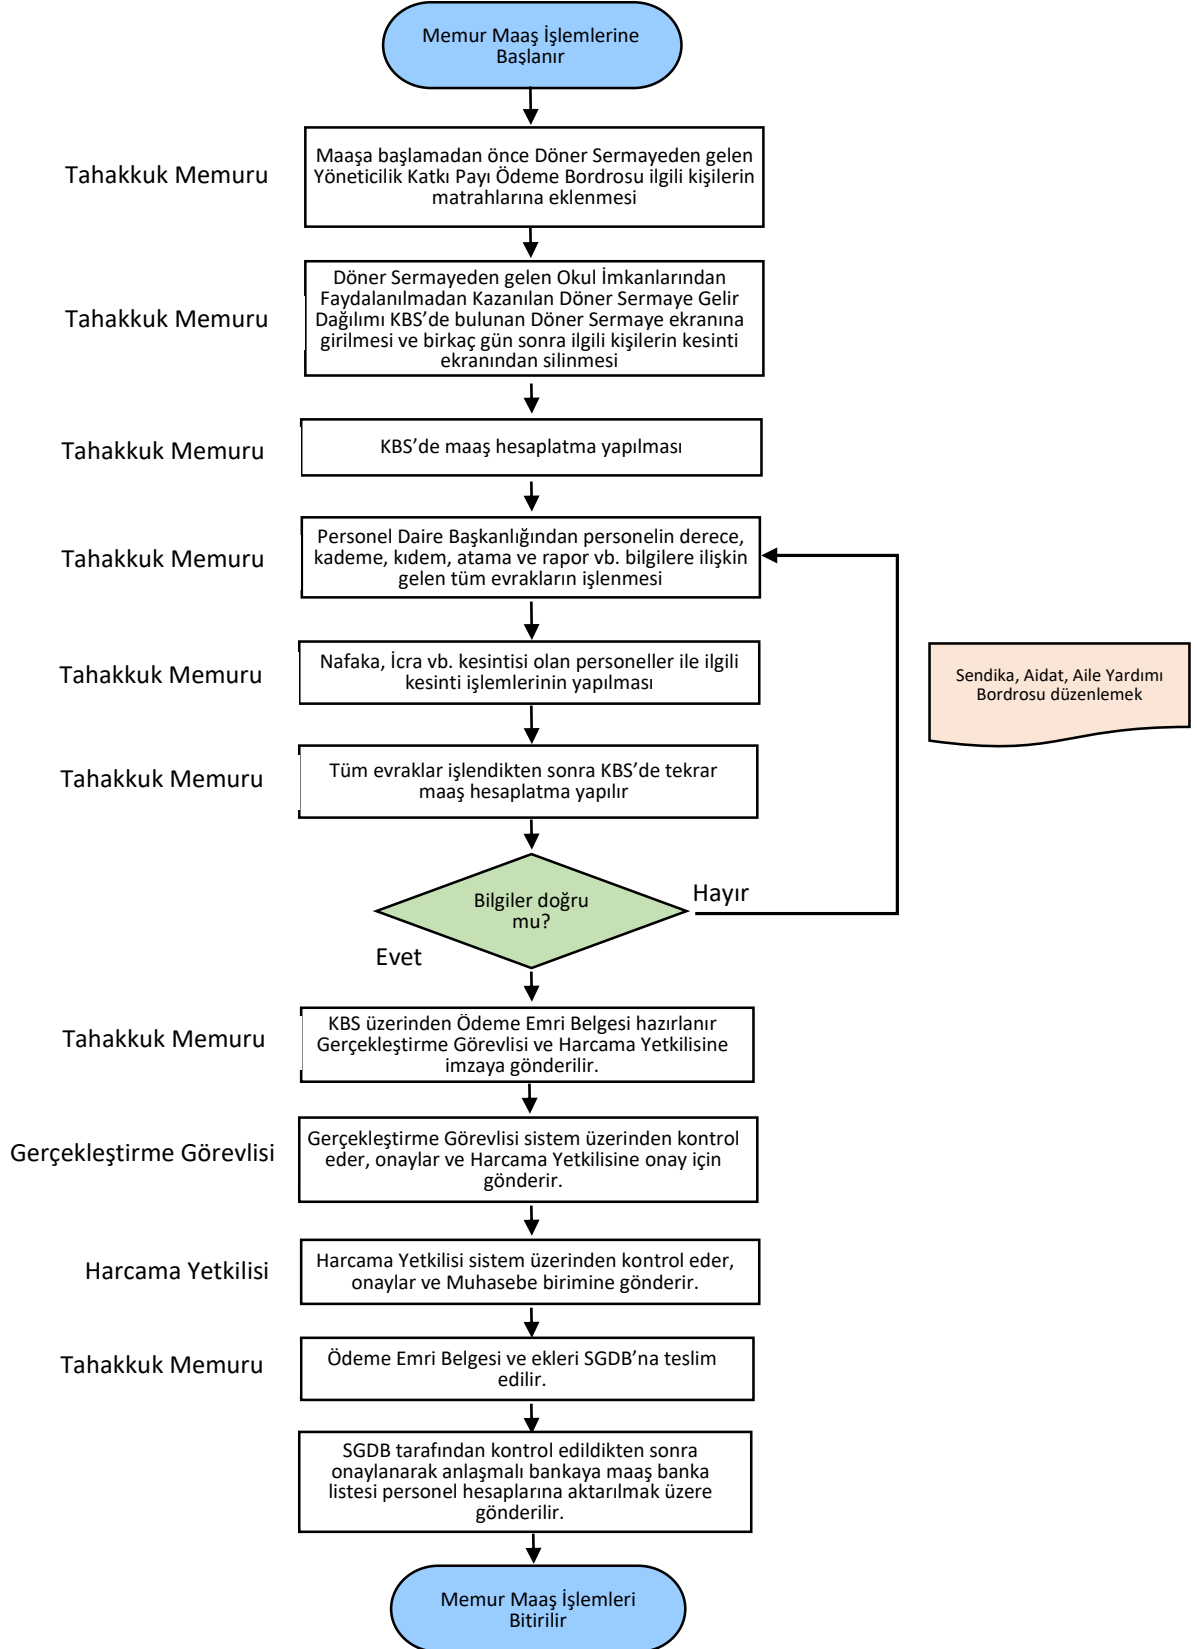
Memur Maaş İşlemlerine Başlanır

Tahakkuk Memuru

Maaşa başlamadan önce Döner Sermayeden gelen Yöneticilik Katkı Payı Ödeme Bordrosu ilgili kişilerin matrahlarına eklenmesi

Tahakkuk Memuru

Döner Sermayeden gelen Okul İmkanlarından Faydalanılmadan Kazanılan Döner Sermaye Gelir Dağılımı KBS'de bulunan Döner Sermaye ekranına girilmesi ve birkaç gün sonra ilgili kişilerin kesinti ekranından silinmesi

Tahakkuk Memuru

KBS'de maaş hesaplatma yapılması

Tahakkuk Memuru

Personel Daire Başkanlığından personelin derece, kademe, kıdem, atama ve rapor vb. bilgilere ilişkin gelen tüm evrakların işlenmesi

Tahakkuk Memuru

Nafaka, İcra vb. kesintisi olan personeller ile ilgili kesinti işlemlerinin yapılması

Sendika, Aidat, Aile Yardımı Bordrosu düzenlemek

Tahakkuk Memuru

Tüm evraklar işlendikten sonra KBS'de tekrar maaş hesaplatma yapılır

Bilgiler doğru mu?

Hayır

Evet

Tahakkuk Memuru

KBS üzerinden Ödeme Emri Belgesi hazırlanır Gerçekleştirme Görevlisi ve Harcama Yetkilisine imzaya gönderilir.

Gerçekleştirme Görevlisi

Gerçekleştirme Görevlisi sistem üzerinden kontrol eder, onaylar ve Harcama Yetkilisine onay için gönderir.

Harcama Yetkilisi

Harcama Yetkilisi sistem üzerinden kontrol eder, onaylar ve Muhasebe birimine gönderir.

Tahakkuk Memuru

Ödeme Emri Belgesi ve ekleri SGDB'na teslim edilir.

SGDB tarafından kontrol edildikten sonra onaylanarak anlaşmalı bankaya maaş banka listesi personel hesaplarına aktarılmak üzere gönderilir.

Memur Maaş İşlemleri Bitirilir